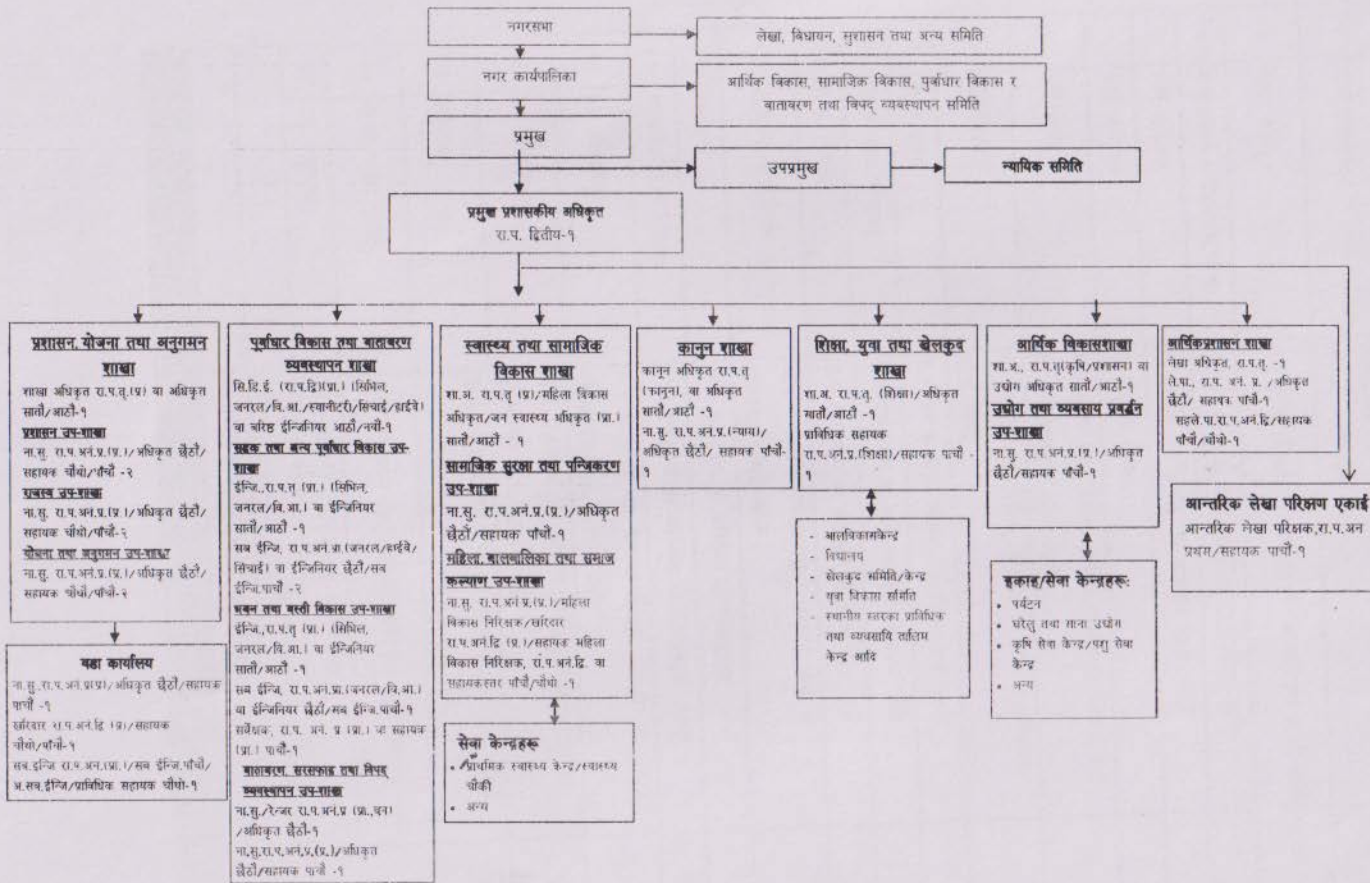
नगरसभा

लेखा, विधायन, सुशासन तथा अन्य समिति

नगर कार्यपालिका

आर्थिक विकास, सामाजिक विकास, पुर्वाधार विकास र वातावरण तथा विपद् व्यवस्थापन समिति

प्रमुख

उपप्रमुख

न्यायिक समिति

प्रमुख प्रशासकीय अधिकृत
रा.प. द्वितीय-१

प्रशासन, योजना तथा अनुगमन शाखा
शाखा अधिकृत रा.प.तृ.(प्र) वा अधिकृत सातौं/आठौं-१
प्रशासन उप-शाखा
ना.सु. रा.प.अनं.प्र.(प्र.)/अधिकृत छैठौं/सहायक चौथो/पाँचौं -२
राजस्व उप-शाखा
ना.सु. रा.प.अनं.प्र.(प्र.)/अधिकृत छैठौं/सहायक चौथो/पाँचौं-२
योजना तथा अनुगमन उप-शाखा
ना.सु. रा.प.अनं.प्र.(प्र.)/अधिकृत छैठौं/सहायक चौथो/पाँचौं-२

वडा कार्यालय
ना.सु.रा.प.अनं.प्र(प्र)/अधिकृत छैठौं/सहायक पाँचौं -१
खरिदार रा.प.अनं.द्वि (प्र)/सहायक चौथो/पाँचौं-१
सब.इन्जि रा.प.अन.(प्रा.)/सब इन्जि.पाँचौं/अ.सब.ईन्जि/प्राविधिक सहायक चौथो-१

पूर्वाधार विकास तथा वातावरण व्यवस्थापन शाखा
सि.डि.ई. (रा.प.द्वि)(प्रा.) (सिभिल, जनरल/वि.आ./स्यानीटरी/सिचाई/हाईवे) वा वरिष्ठ ईन्जिनियर आठौं/नवौं-१
सडक तथा अन्य पूर्वाधार विकास उप-शाखा
ईन्जि.,रा.प.तृ (प्रा.) (सिभिल, जनरल/वि.आ.) वा ईन्जिनियर सातौं/आठौं -१
सब ईन्जि. रा.प.अनं.प्रा.(जनरल/हाईवे/सिचाई) वा ईन्जिनियर छैठौं/सब ईन्जि.पाँचौं -२
भवन तथा बस्ती विकास उप-शाखा
ईन्जि.,रा.प.तृ (प्रा.) (सिभिल, जनरल/वि.आ.) वा ईन्जिनियर सातौं/आठौं -१
सब ईन्जि. रा.प.अनं.प्रा.(जनरल/वि.आ.) वा ईन्जिनियर छैठौं/सब ईन्जि.पाँचौं-१
सर्वेक्षक, रा.प. अनं. प्र (प्रा.) वा सहायक (प्रा.) पाँचौं-१
वातावरण, सरसफाइ तथा विपद् व्यवस्थापन उप-शाखा
ना.सु./रेन्जर रा.प.अनं.प्र (प्रा.,वन) /अधिकृत छैठौं-१
ना.सु.रा.प.अनं.प्र.(प्र.)/अधिकृत छैठौं/सहायक पाँचौं -१

स्वास्थ्य तथा सामाजिक विकास शाखा
शा.अ. रा.प.तृ (प्र)/महिला विकास अधिकृत/जन स्वास्थ्य अधिकृत (प्रा.) सातौं/आठौं - १
सामाजिक सुरक्षा तथा पञ्जिकरण उप-शाखा
ना.सु. रा.प.अनं.प्र.(प्र.)/अधिकृत छैठौं/सहायक पाँचौं-१
महिला, बालबालिका तथा समाज कल्याण उप-शाखा
ना.सु. रा.प.अनं.प्र.(प्र.)/महिला विकास निरिक्षक/खरिदार रा.प.अनं.द्वि (प्र.)/सहायक महिला विकास निरिक्षक, रा.प.अनं.द्वि. वा सहायकस्तर पाँचौं/चौथो -१

सेवा केन्द्रहरू
• प्राथमिक स्वास्थ्य केन्द्र/स्वास्थ्य चौकी
• अन्य

कानुन शाखा
कानुन अधिकृत रा.प.तृ (कानुन), वा अधिकृत सातौं/आठौं -१
ना.सु. रा.प.अनं.प्र.(न्याय)/अधिकृत छैठौं/ सहायक पाँचौं-१

शिक्षा, युवा तथा खेलकुद शाखा
शा.अ. रा.प.तृ. (शिक्षा)/अधिकृत सातौं/आठौं -१
प्राविधिक सहायक रा.प.अनं.प्र.(शिक्षा)/सहायक पाँचौं -१

- बालविकासकेन्द्र
- विद्यालय
- खेलकुद समिति/केन्द्र
- युवा विकास समिति
- स्थानीय स्तरका प्राविधिक तथा व्यवसायि तालिम केन्द्र आदि

आर्थिक विकासशाखा
शा.अ., रा.प.तृ(कृषि/प्रशासन) वा उद्योग अधिकृत सातौं/आठौं-१
उद्योग तथा व्यवसाय प्रवर्द्धन उप-शाखा
ना.सु. रा.प.अनं.प्र.(प्र.)/अधिकृत छैठौं/सहायक पाँचौं-१

इकाइ/सेवा केन्द्रहरू:
• पर्यटन
• घरेलु तथा साना उद्योग
• कृषि सेवा केन्द्र/पशु सेवा केन्द्र
• अन्य

आर्थिकप्रशासन शाखा
लेखा अधिकृत, रा.प.तृ. -१
ले.पा., रा.प. अनं. प्र. /अधिकृत छैठौं/ सहायक पाँचौं-१
सहले.पा.रा.प.अनं.द्वि/सहायक पाँचौं/चौथो-१

आन्तरिक लेखा परिक्षण एकाई
आन्तरिक लेखा परिक्षक,रा.प.अन प्रथम/सहायक पाँचौं-१